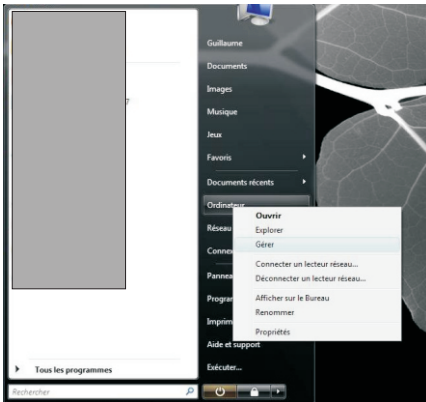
Guillaume
Documents
Images
Musique
Jeux
Favoris
Documents récents
Ordinateur
Réseau
Connex
Panneau
Program
Imprim
Aide et support
Exécuter...

Ouvrir
Explorer
Gérer
Connecter un lecteur réseau...
Déconnecter un lecteur réseau...
Afficher sur le Bureau
Renommer
Propriétés

Tous les programmes
Rechercher